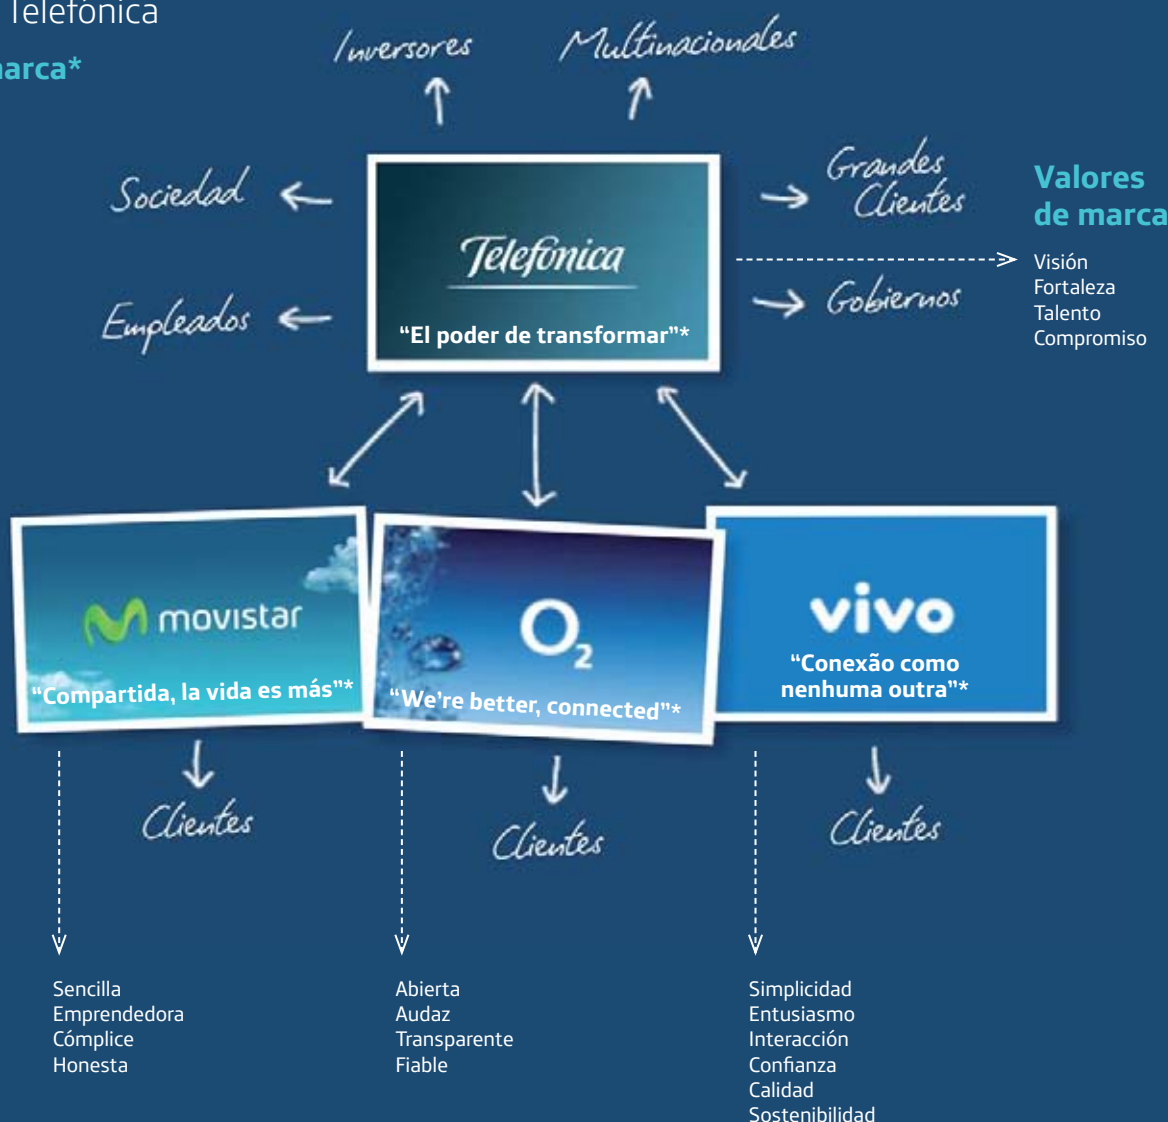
Telefónica

arca*

Inversores

Multinacionales

Sociedad

Empleados

Telefonica

"El poder de transformar"*

Grandes Clientes

Gobiernos

Valores de marca

Visión
Fortaleza
Talento
Compromiso

movistar

"Compartida, la vida es más"*

O2

"We're better, connected"*

vivo

"Conexão como nenhuma outra"*

Clientes

Clientes

Clientes

Sencilla
Emprendedora
Cómplice
Honesta

Abierta
Audaz
Transparente
Fiable

Simplicidad
Entusiasmo
Interacción
Confianza
Calidad
Sostenibilidad